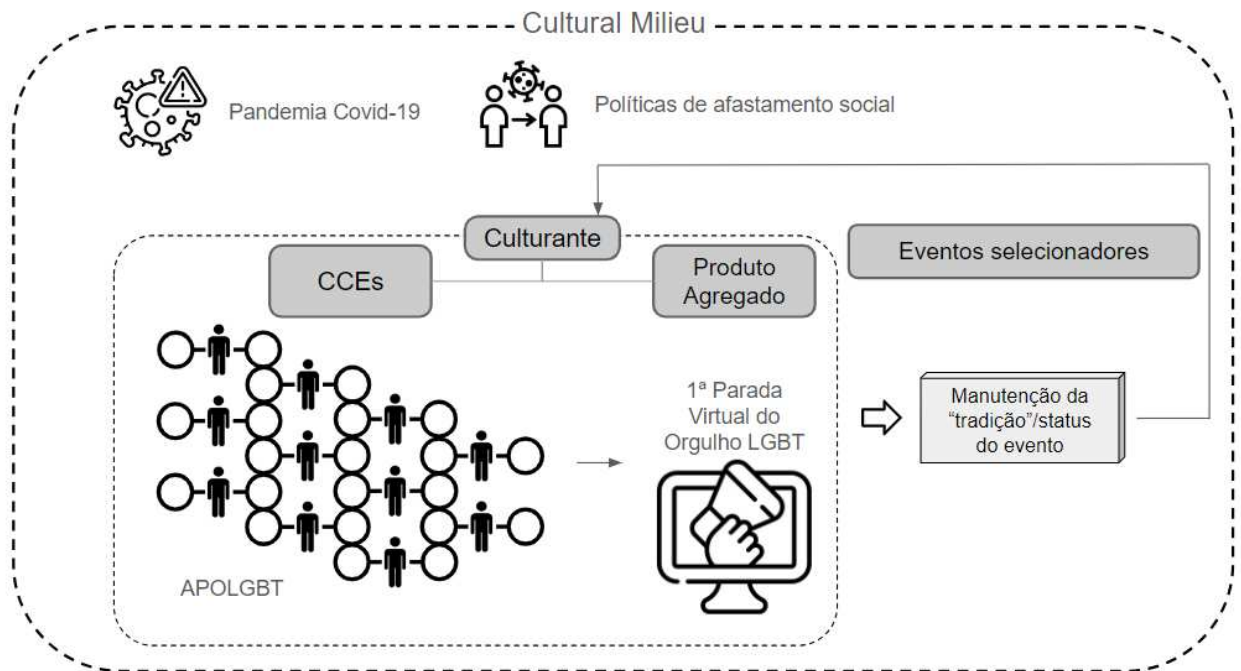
Cultural Milieu

Pandemia Covid-19

Políticas de afastamento social

Culturante

CCEs

Produto Agregado

Eventos selecionadores

1ª Parada Virtual do Orgulho LGBT

Manutenção da "tradição"/status do evento

APOLGBT